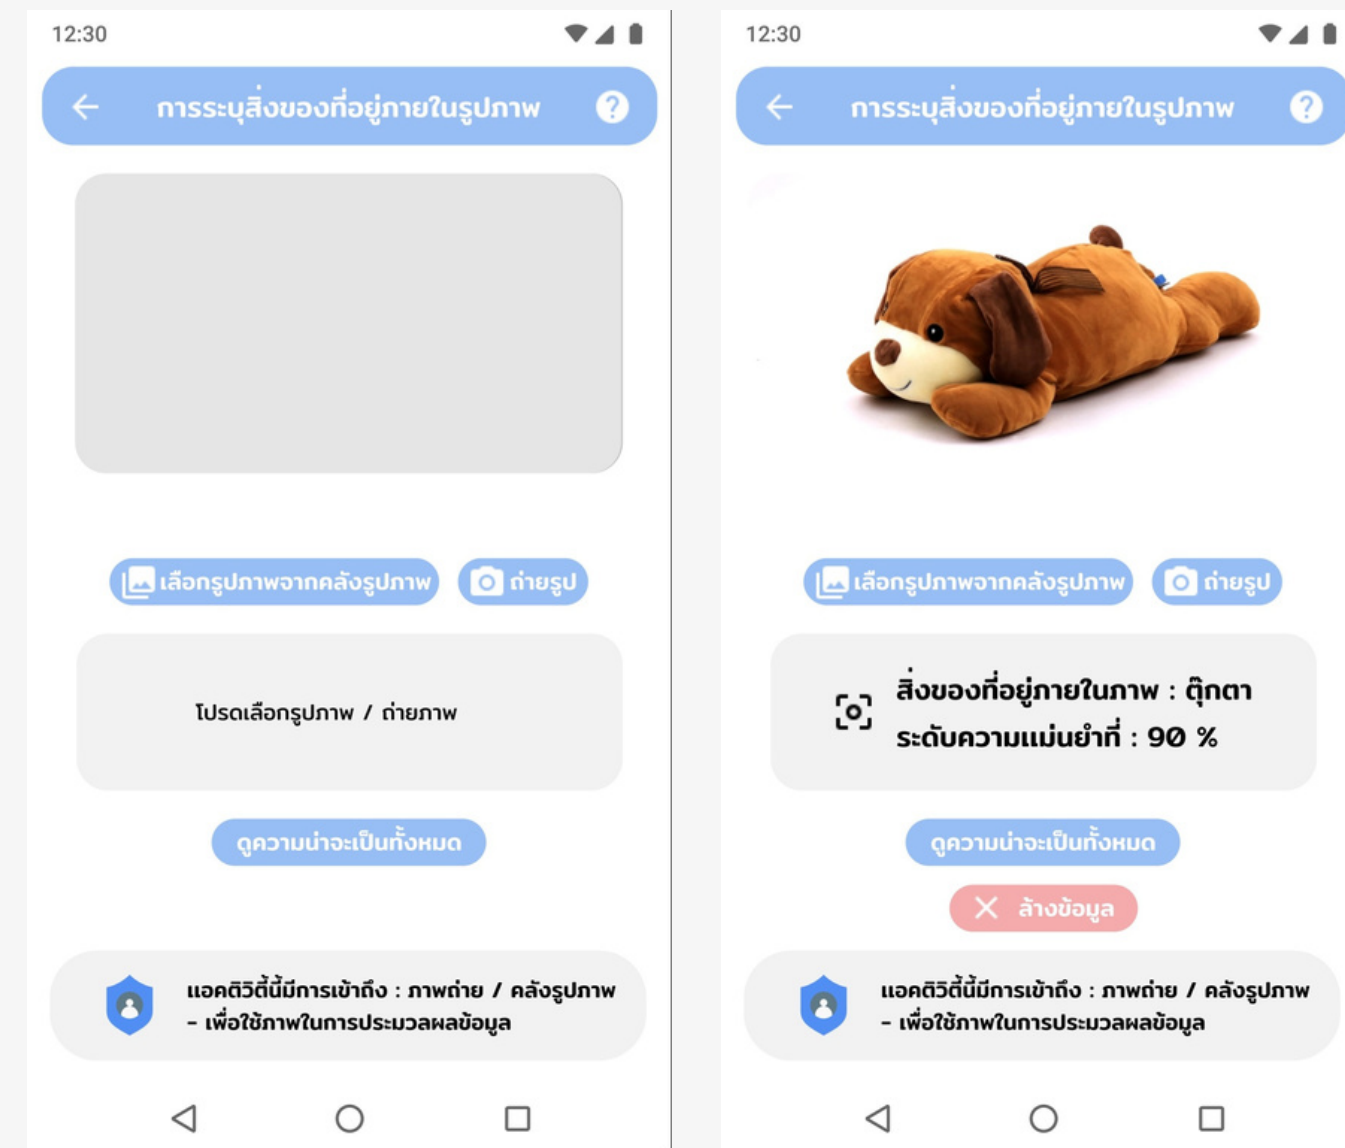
12:30

การระบุสิ่งของที่อยู่ภายในรูปภาพ

เลือกรูปภาพจากคลังรูปภาพ

ถ่ายรูป

โปรดเลือกรูปภาพ / ถ่ายภาพ

ดูความน่าจะเป็นทั้งหมด

แอคติวิตี้นี้มีการเข้าถึง : ภาพถ่าย / คลังรูปภาพ
- เพื่อใช้ภาพในการประมวลผลข้อมูล

12:30

การระบุสิ่งของที่อยู่ภายในรูปภาพ

เลือกรูปภาพจากคลังรูปภาพ

ถ่ายรูป

สิ่งของที่อยู่ภายในภาพ : ตุ๊กตา
ระดับความแม่นยำที่ : 90 %

ดูความน่าจะเป็นทั้งหมด

ล้างข้อมูล

แอคติวิตี้นี้มีการเข้าถึง : ภาพถ่าย / คลังรูปภาพ
- เพื่อใช้ภาพในการประมวลผลข้อมูล